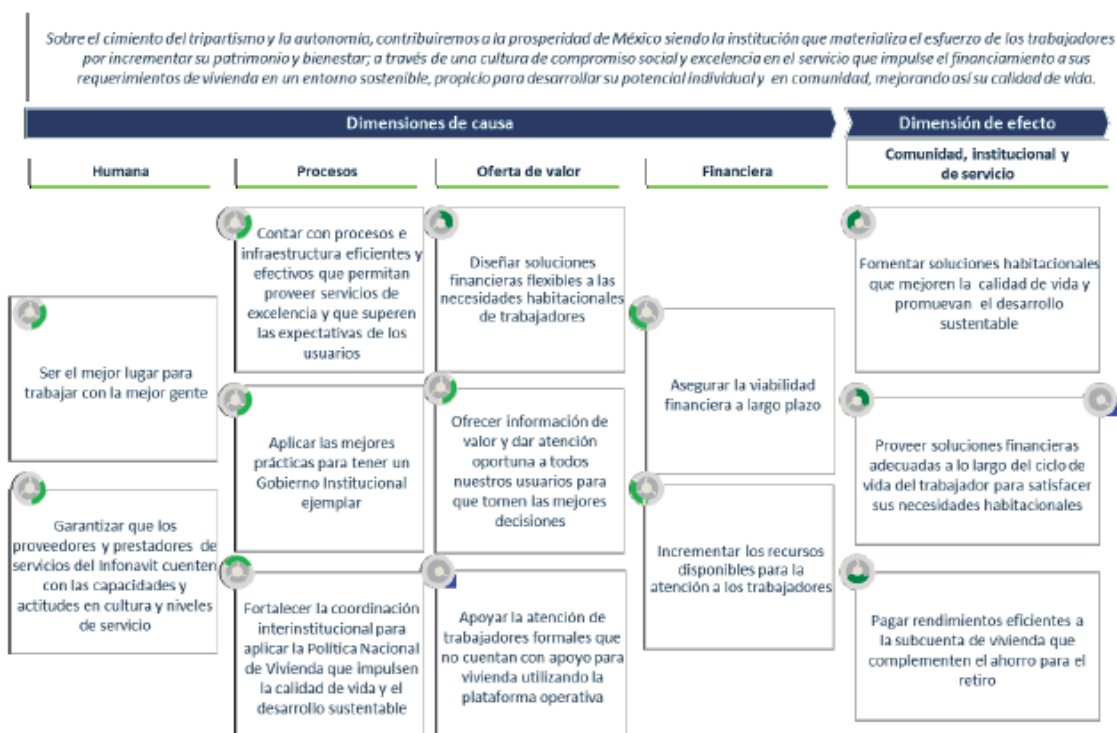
Sobre el cimiento del tripartismo y la autonomía, contribuiremos a la prosperidad de México siendo la institución que materializa el esfuerzo de los trabajadores por incrementar su patrimonio y bienestar; a través de una cultura de compromiso social y excelencia en el servicio que impulse el financiamiento a sus requerimientos de vivienda en un entorno sostenible, propicio para desarrollar su potencial individual y en comunidad, mejorando así su calidad de vida.

Dimensiones de causa

Dimensión de efecto

Humana

Procesos

Oferta de valor

Financiera

Comunidad, institucional y de servicio

Ser el mejor lugar para trabajar con la mejor gente

Garantizar que los proveedores y prestadores de servicios del Infonavit cuenten con las capacidades y actitudes en cultura y niveles de servicio

Contar con procesos e infraestructura eficientes y efectivos que permitan proveer servicios de excelencia y que superen las expectativas de los usuarios

Aplicar las mejores prácticas para tener un Gobierno Institucional ejemplar

Fortalecer la coordinación interinstitucional para aplicar la Política Nacional de Vivienda que impulsen la calidad de vida y el desarrollo sustentable

Diseñar soluciones financieras flexibles a las necesidades habitacionales de trabajadores

Ofrecer información de valor y dar atención oportuna a todos nuestros usuarios para que tomen las mejores decisiones

Apoyar la atención de trabajadores formales que no cuentan con apoyo para vivienda utilizando la plataforma operativa

Asegurar la viabilidad financiera a largo plazo

Incrementar los recursos disponibles para la atención a los trabajadores

Fomentar soluciones habitacionales que mejoren la calidad de vida y promuevan el desarrollo sustentable

Proveer soluciones financieras adecuadas a lo largo del ciclo de vida del trabajador para satisfacer sus necesidades habitacionales

Pagar rendimientos eficientes a la subcuenta de vivienda que complementen el ahorro para el retiro